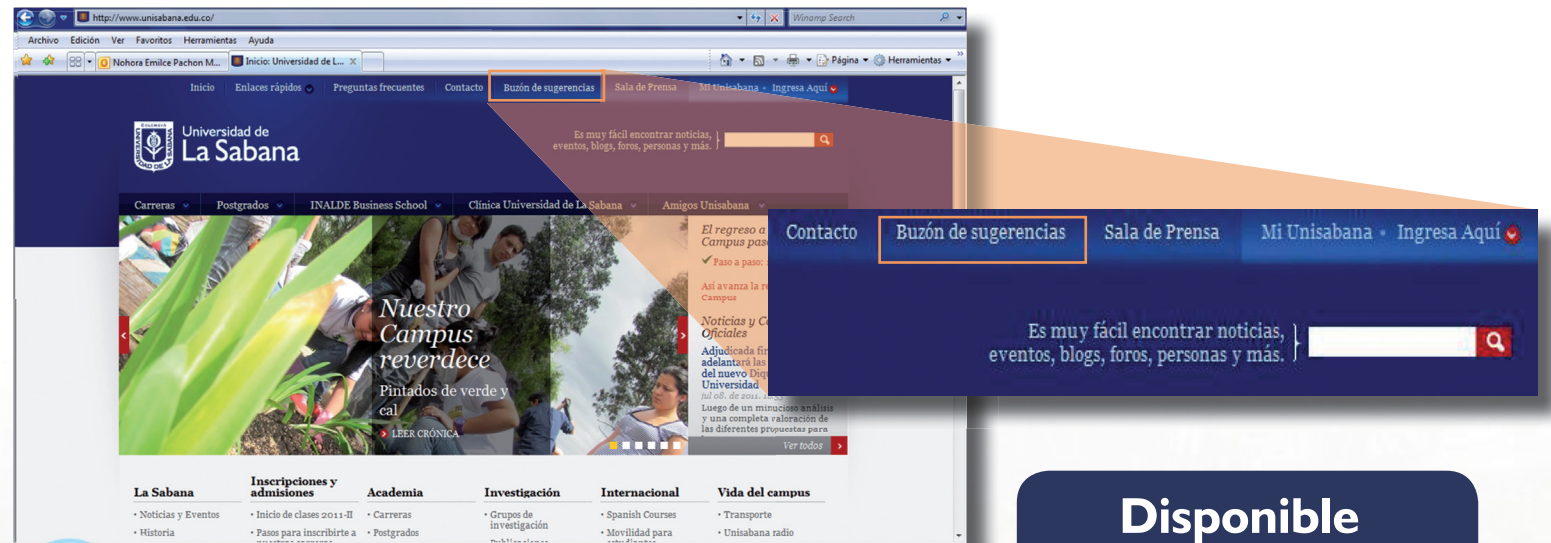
http://www.unisabana.edu.co/

Winamp Search

Archivo Edición Ver Favoritos Herramientas Ayuda

Nohora Emilce Pachon M... Inicio: Universidad de L...

Página Herramientas

Inicio Enlaces rápidos Preguntas frecuentes Contacto Buzón de sugerencias Sala de Prensa Mi Unisabana • Ingresa Aquí

Universidad de La Sabana

Es muy fácil encontrar noticias, eventos, blogs, foros, personas y más.

Carreras Postgrados INALDE Business School Clínica Universidad de La Sabana Amigos Unisabana

Nuestro Campus reverdece

Pintados de verde y cal

LEER CRÓNICA

El regreso a Campus paso

Paso a paso:

Así avanza la re Campus

Noticias y Co Oficiales

Adjudicada fir adelantará las del nuevo Diq Universidad

jul 08. de 2011.

Luego de un minucioso análisis y una completa valoración de las diferentes propuestas para

Ver todos

La Sabana
• Noticias y Eventos
• Historia

Inscripciones y admisiones
• Inicio de clases 2011-II
• Pasos para inscribirte a

Academia
• Carreras
• Postgrados

Investigación
• Grupos de investigación

Internacional
• Spanish Courses
• Movilidad para

Vida del campus
• Transporte
• Unisabana radio

Contacto Buzón de sugerencias Sala de Prensa Mi Unisabana • Ingresa Aquí

Es muy fácil encontrar noticias, eventos, blogs, foros, personas y más.

Disponible